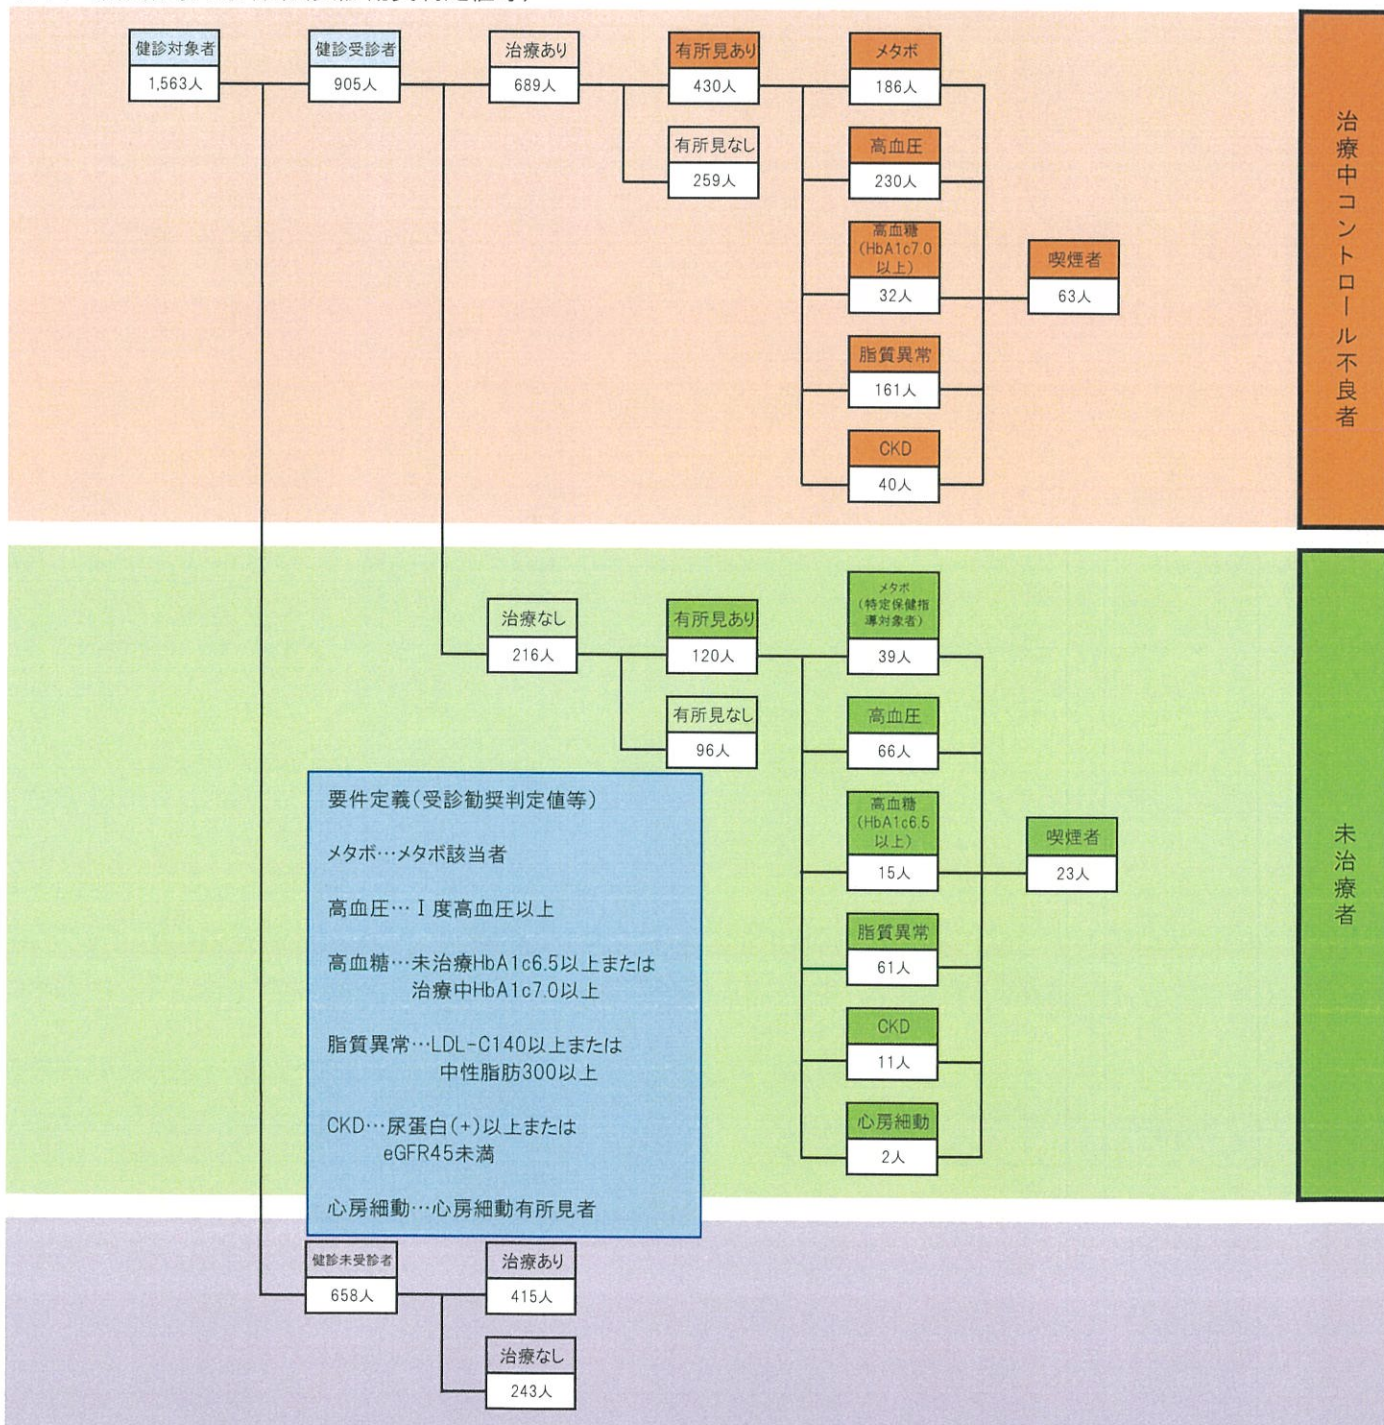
健診対象者
1,563人

健診受診者
905人

治療あり
689人

有所見あり
430人

有所見なし
259人

メタボ
186人

高血圧
230人

高血糖（HbA1c7.0以上）
32人

脂質異常
161人

CKD
40人

喫煙者
63人

治療中コントロール不良者

治療なし
216人

有所見あり
120人

有所見なし
96人

メタボ（特定保健指導対象者）
39人

高血圧
66人

高血糖（HbA1c6.5以上）
15人

脂質異常
61人

CKD
11人

心房細動
2人

喫煙者
23人

未治療者

要件定義（受診勧奨判定値等）

メタボ…メタボ該当者

高血圧…Ⅰ度高血圧以上

高血糖…未治療HbA1c6.5以上または治療中HbA1c7.0以上

脂質異常…LDL-C140以上または中性脂肪300以上

CKD…尿蛋白(+)以上またはeGFR45未満

心房細動…心房細動有所見者

健診未受診者
658人

治療あり
415人

治療なし
243人